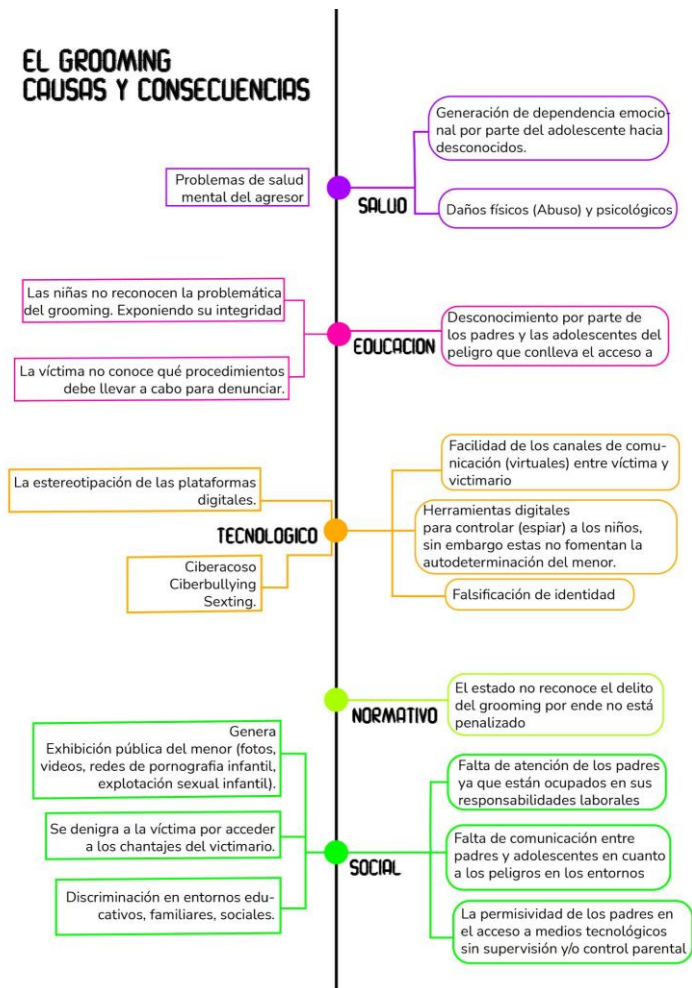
EL GROOMING
CAUSAS Y CONSECUENCIAS

Generación de dependencia emocional por parte del adolescente hacia desconocidos.

Problemas de salud mental del agresor

SALUD

Daños físicos (Abuso) y psicológicos

Las niñas no reconocen la problemática del grooming. Exponiendo su integridad

Desconocimiento por parte de los padres y las adolescentes del peligro que conlleva el acceso a

EDUCACION

La víctima no conoce qué procedimientos debe llevar a cabo para denunciar.

Facilidad de los canales de comunicación (virtuales) entre víctima y victimario

La estereotipación de las plataformas digitales.

Herramientas digitales para controlar (espiar) a los niños, sin embargo estas no fomentan la autodeterminación del menor.

TECNOLOGICO

Ciberacoso
Ciberbullying
Sexting.

Falsificación de identidad

NORMATIVO

El estado no reconoce el delito del grooming por ende no está penalizado

Genera
Exhibición pública del menor (fotos, videos, redes de pornografía infantil, explotación sexual infantil).

Falta de atención de los padres ya que están ocupados en sus responsabilidades laborales

Se denigra a la víctima por acceder a los chantajes del victimario.

SOCIAL

Falta de comunicación entre padres y adolescentes en cuanto a los peligros en los entornos

Discriminación en entornos educativos, familiares, sociales.

La permisividad de los padres en el acceso a medios tecnológicos sin supervisión y/o control parental